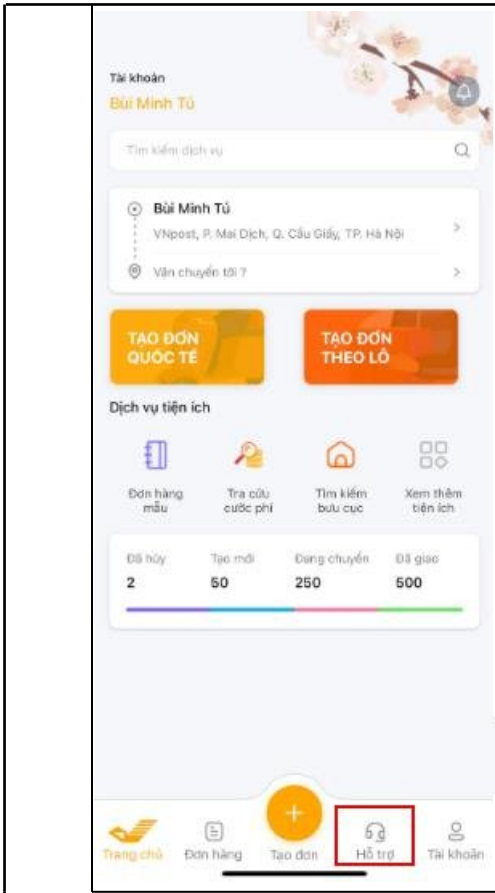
Tài khoản
Bùi Minh Tú

Tìm kiếm dịch vụ

Bùi Minh Tú
VNpost, P. Mai Dịch, Q. Cầu Giấy, TP. Hà Nội

Vận chuyển tới ?

TẠO ĐƠN QUỐC TẾ

TẠO ĐƠN THEO LÔ

Dịch vụ tiện ích

Đơn hàng mẫu

Tra cứu cước phí

Tìm kiếm bưu cục

Xem thêm tiện ích

| Đã hủy | Tạo mới | Đang chuyển | Đã giao |
|---|---|---|---|
| 2 | 50 | 250 | 500 |

Trang chủ
Đơn hàng
+
Tạo đơn
Hỗ trợ
Tài khoản